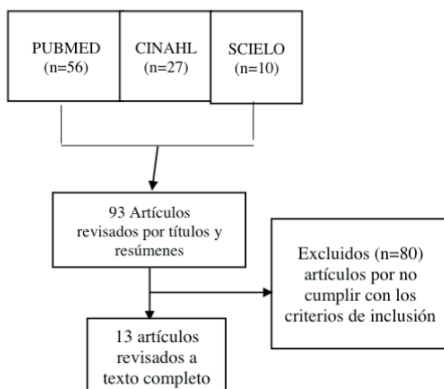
PUBMED
(n=56)

CINAHL
(n=27)

SCIELO
(n=10)

93 Artículos revisados por títulos y resúmenes

Excluidos (n=80) artículos por no cumplir con los criterios de inclusión

13 artículos revisados a texto completo